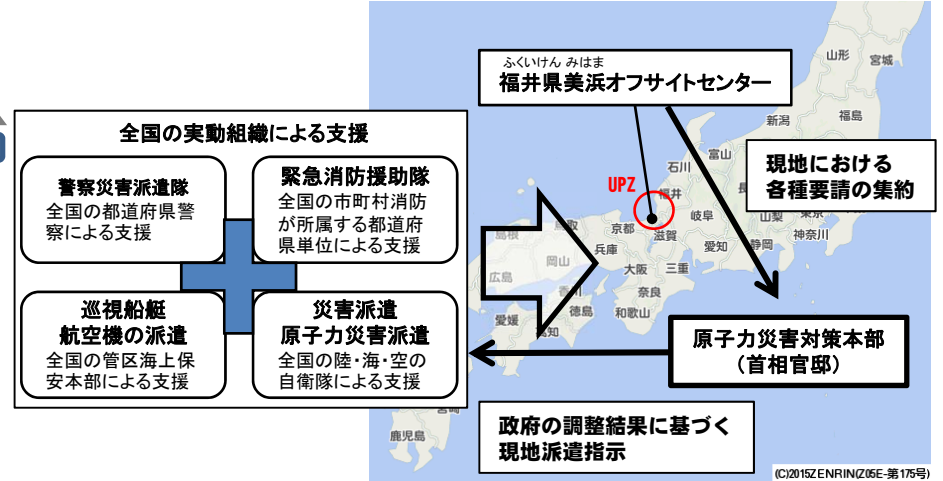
ふくいけん みはま
福井県美浜オフサイトセンター

全国の実動組織による支援

警察災害派遣隊
全国の都道府県警察による支援

緊急消防援助隊
全国の市町村消防が所属する都道府県単位による支援

巡視船艇
航空機の派遣
全国の管区海上保安本部による支援

災害派遣
原子力災害派遣
全国の陸･海･空の自衛隊による支援

現地における各種要請の集約

原子力災害対策本部
（首相官邸）

政府の調整結果に基づく現地派遣指示

UPZ

山形
宮城
福島
新潟
富山
石川
福井
長野
群馬
栃木
茨城
岐阜
山梨
埼玉
東京
神奈川
静岡
愛知
京都
滋賀
兵庫
大阪
三重
奈良
和歌山
岡山
広島
香川
徳島
愛媛
高知
鹿児島

(C)2015ZENRIN(Z05E-第175号)